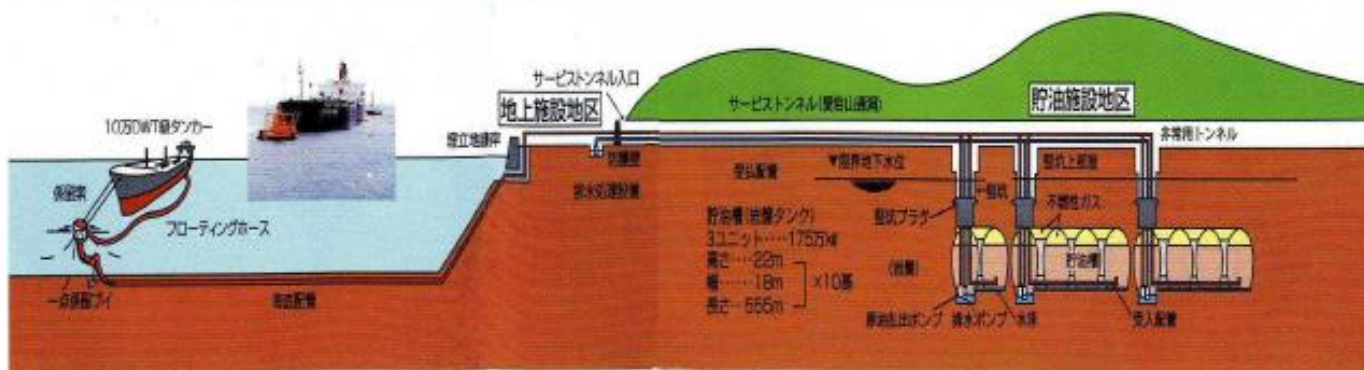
サービストンネル入口
地上施設地区
サービストンネル(愛宕山通路)
貯油施設地区
10万DWT級タンカー
係留索
フローティングホース
一点係留ブイ
海底配管
埋立地護岸
防爆壁
排水処理設備
受払配管
▼限界地下水位
竪坑上部室
非常用トンネル
竪坑
竪坑プラグ
不活性ガス
貯油槽(岩盤タンク)
3ユニット……175万㎘
高さ…22m
幅……18m
長さ…555m
×10基
(岩盤)
貯油槽
原油払出ポンプ
排水ポンプ
水床
受入配管